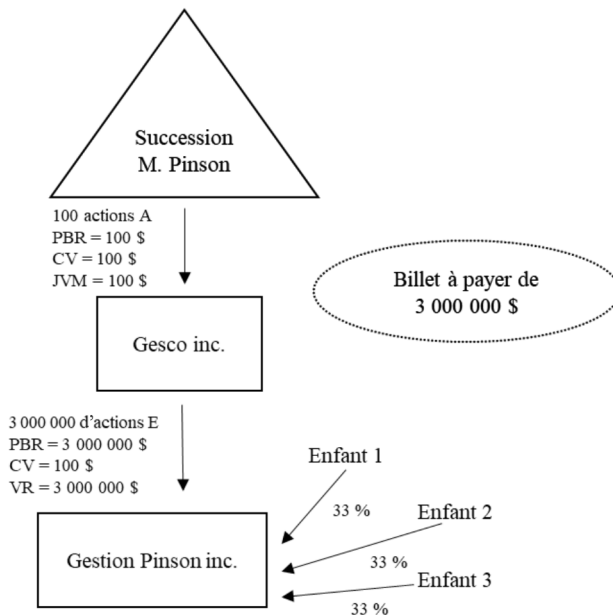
Succession
M. Pinson

100 actions A
PBR = 100 $
CV = 100 $
JVM = 100 $

Billet à payer de
3 000 000 $

Gesco inc.

3 000 000 d'actions E
PBR = 3 000 000 $
CV = 100 $
VR = 3 000 000 $

Enfant 1

33 %

Enfant 2

33 %

Enfant 3

33 %

Gestion Pinson inc.